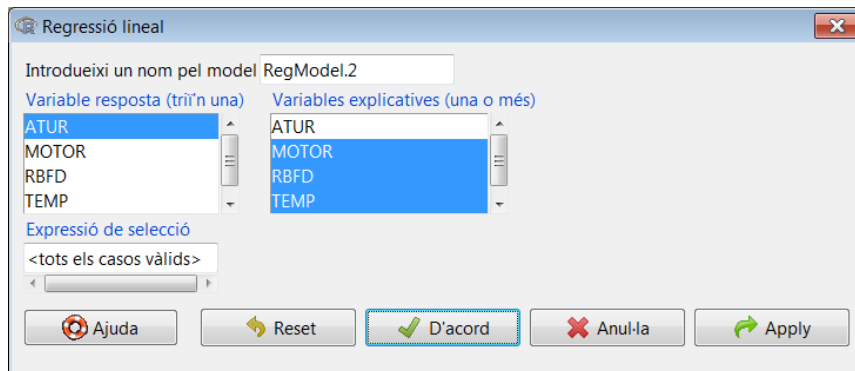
Regressió lineal

Introdueixi un nom pel model RegModel.2

Variable resposta (trii'n una)
ATUR
MOTOR
RBFD
TEMP

Variables explicatives (una o més)
ATUR
MOTOR
RBFD
TEMP

Expressió de selecció
<tots els casos vàlids>

Ajuda
Reset
D'acord
Anul·la
Apply